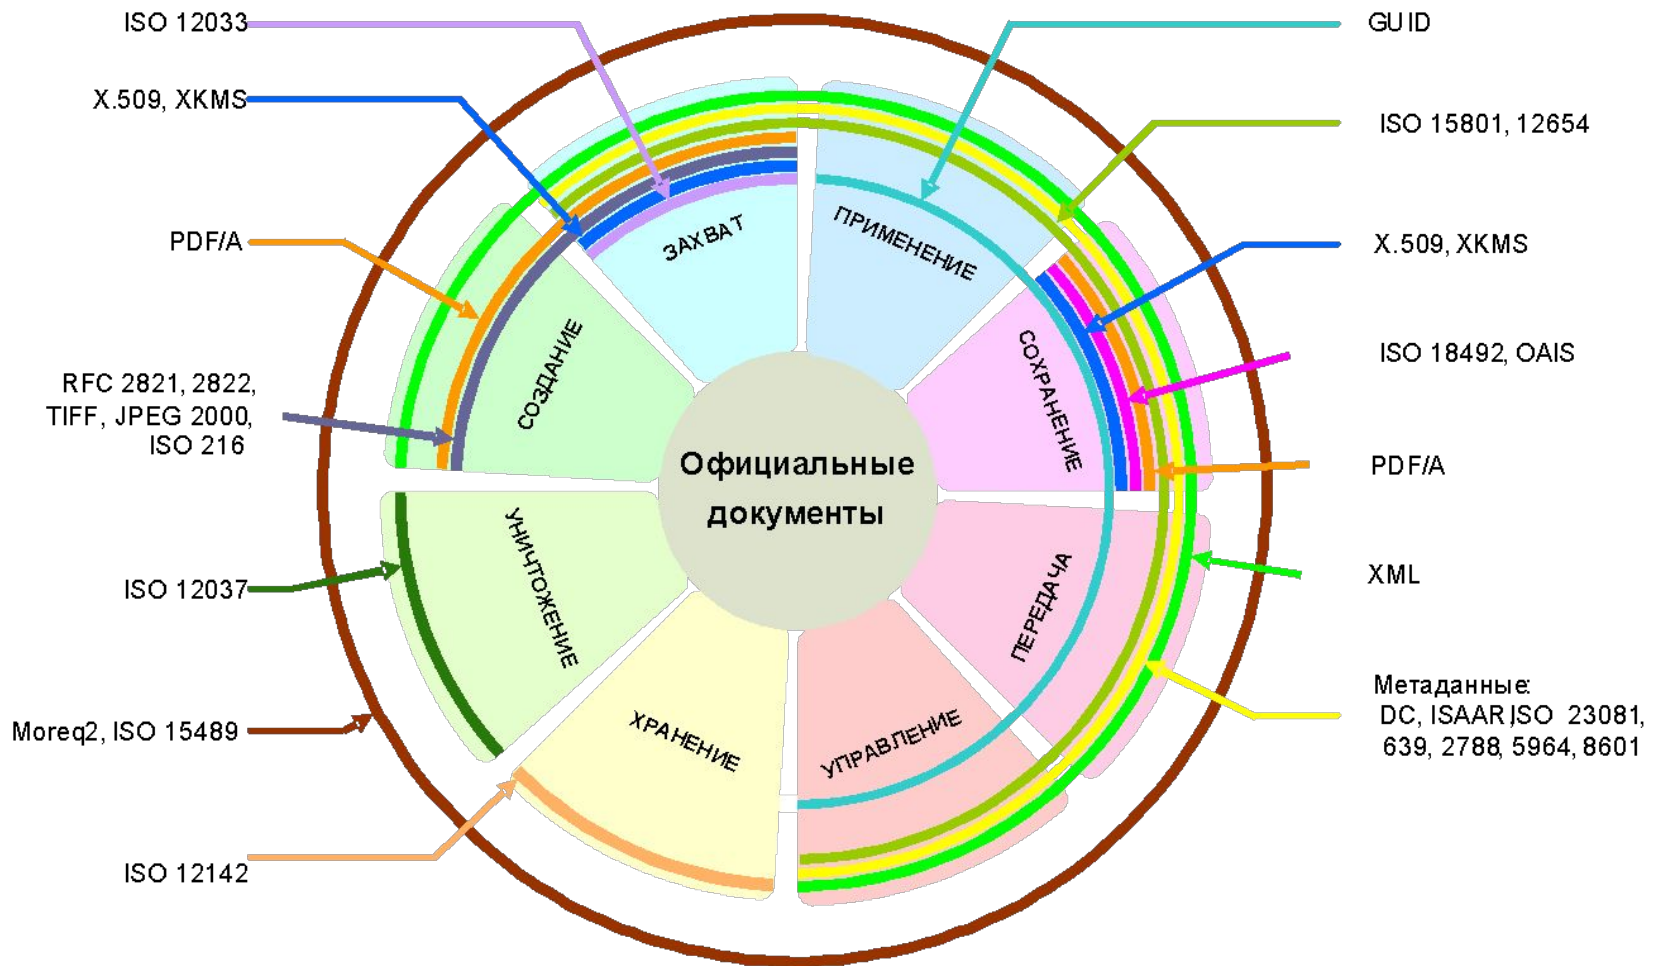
ISO 12033

X.509, XKMS

PDF/A

RFC 2821, 2822, TIFF, JPEG 2000, ISO 216

ISO 12037

Moreq2, ISO 15489

ISO 12142

GUID

ISO 15801, 12654

X.509, XKMS

ISO 18492, OAIS

PDF/A

XML

Метаданные: DC, ISAAR ISO 23081, 639, 2788, 5964, 8601

ЗАХВАТ

ПРИМЕНЕНИЕ

СОХРАНЕНИЕ

ПЕРЕДАЧА

УПРАВЛЕНИЕ

ХРАНЕНИЕ

УНИЧТОЖЕНИЕ

СОЗДАНИЕ

Официальные документы